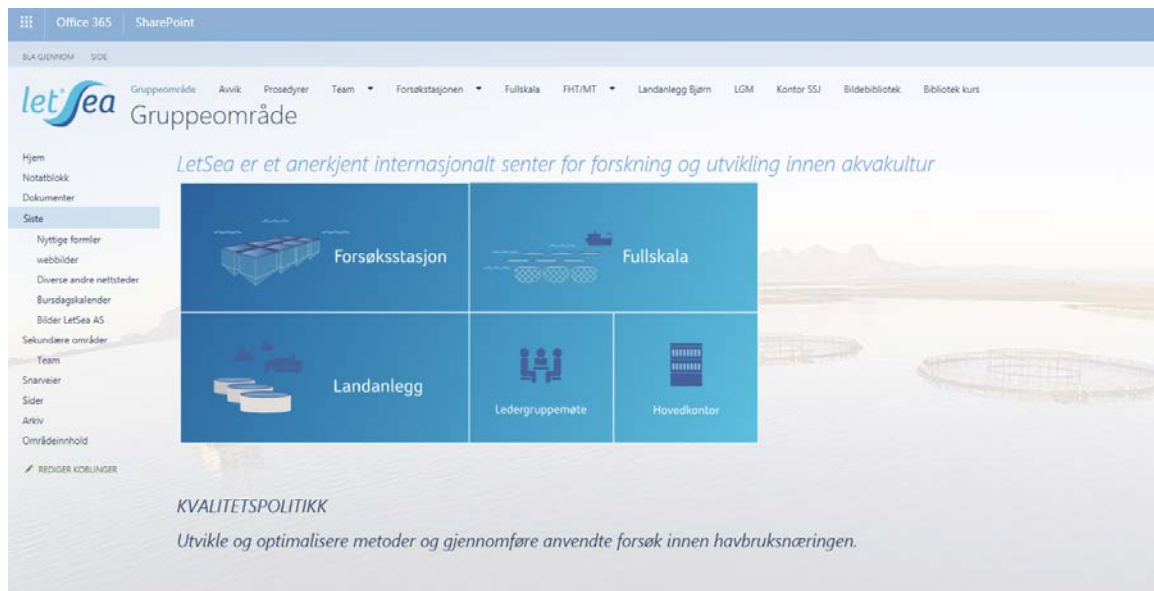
Office 365 SharePoint

BLA GJENNOM SIDE

letSea Gruppeområde

Gruppeområde Avvik Prosedyrer Team Forsøkstasjonen Fullskala FHT/MT Landanlegg Bjørn LGM Kontor SSJ Bildebibliotek Bibliotek kurs

Hjem
Notatblokk
Dokumenter
Siste
Nyttige formler
webbilder
Diverse andre nettsteder
Bursdagskalender
Bilder LetSea AS
Sekundære områder
Team
Snarveier
Sider
Arkiv
Områdeinnhold

REDIGER KOBLINGER

LetSea er et anerkjent internasjonalt senter for forskning og utvikling innen akvakultur

Forsøksstasjon

Fullskala

Landanlegg

Ledergruppemøte

Hovedkontor

KVALITETSPOLITIKK

Utvikle og optimalisere metoder og gjennomføre anvendte forsøk innen havbruksnæringen.